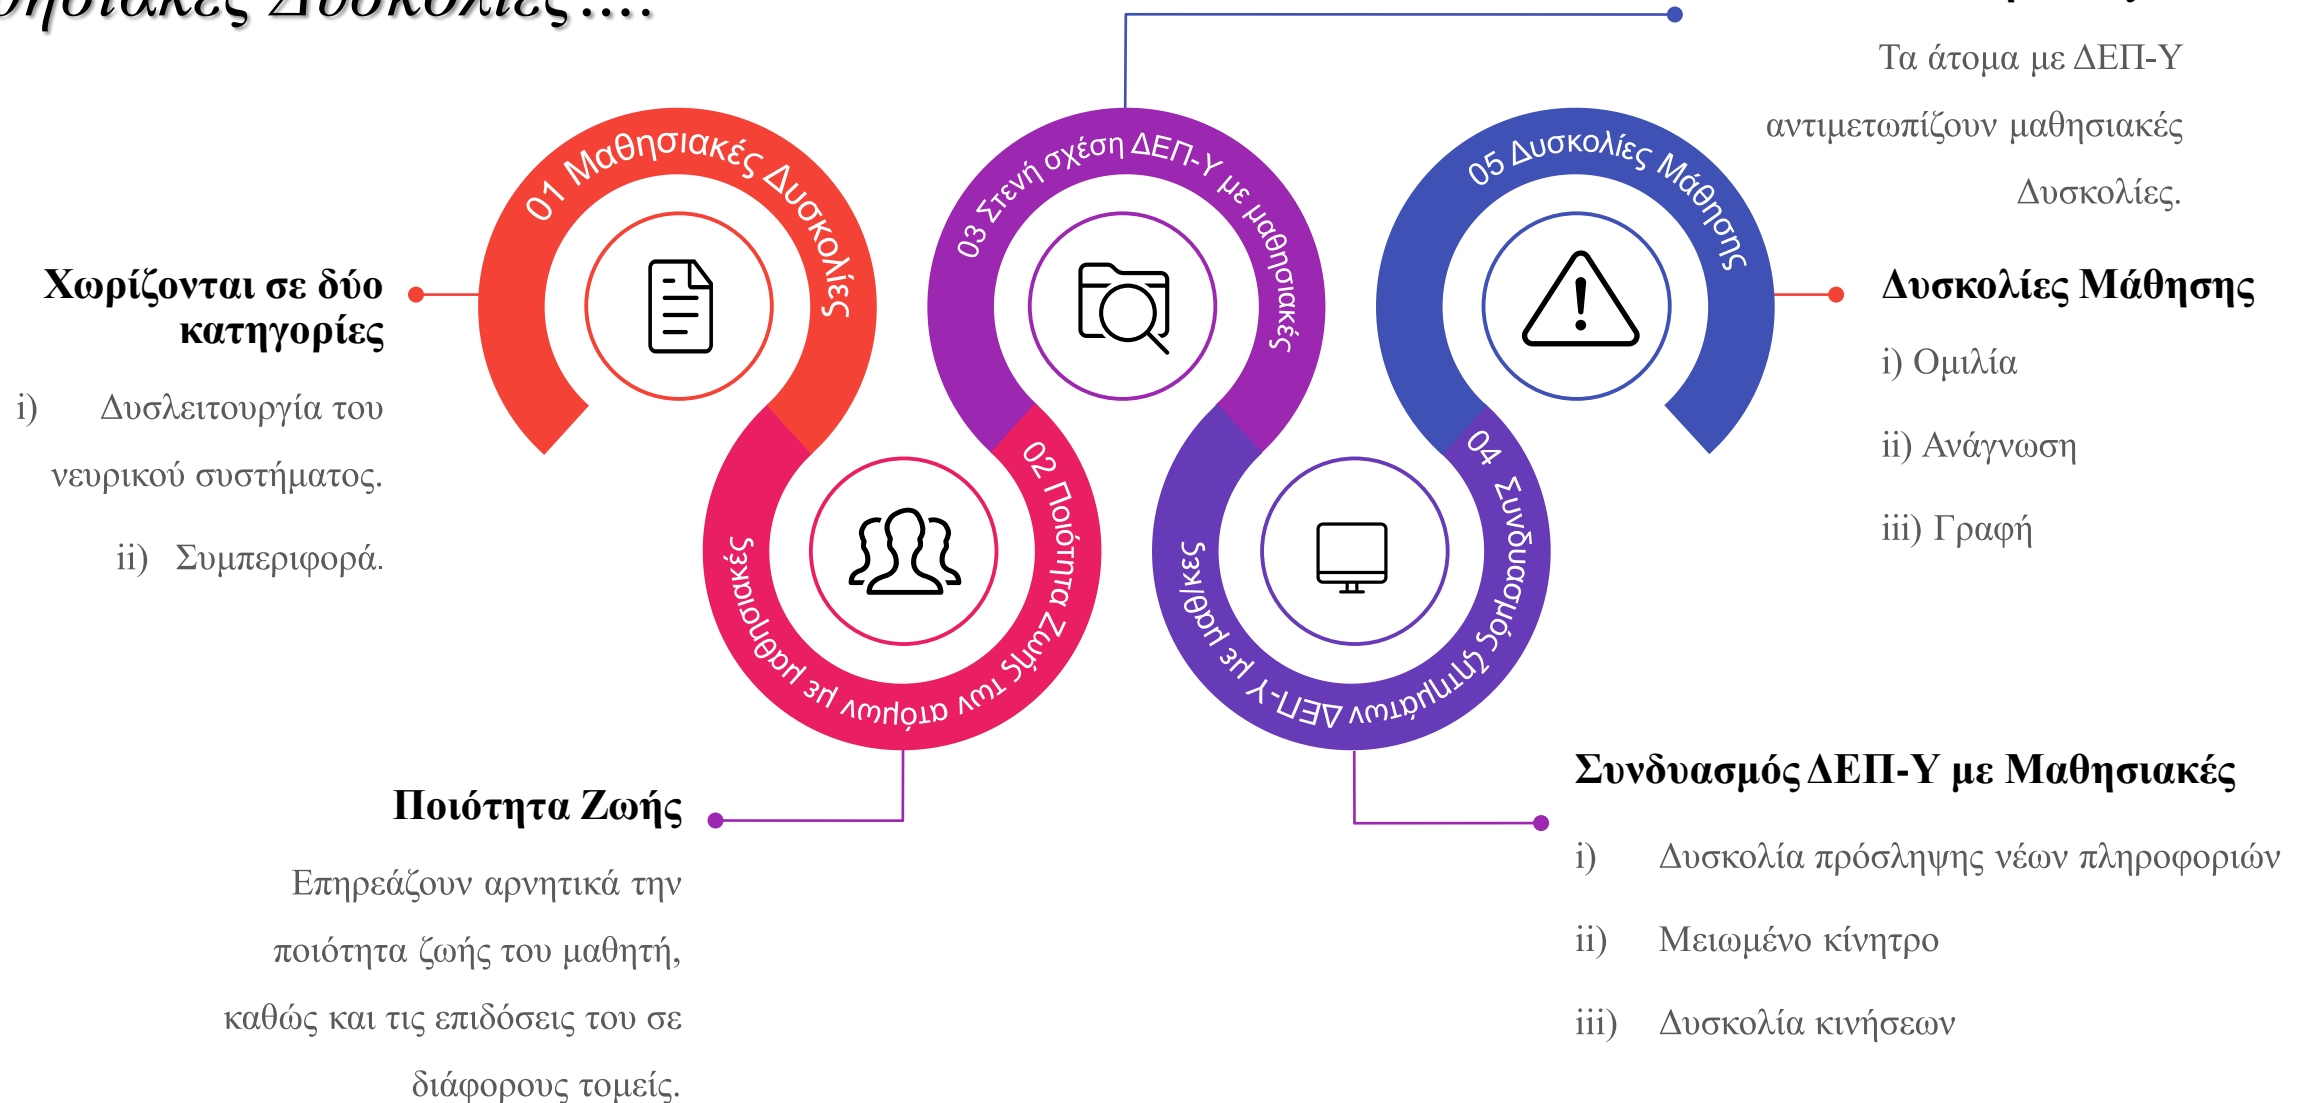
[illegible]ησιακές Δυσκολίες….

Τα άτομα με ΔΕΠ-Υ αντιμετωπίζουν μαθησιακές Δυσκολίες.

01 Μαθησιακές Δυσκολίες

03 Στενή σχέση ΔΕΠ-Υ με μαθησιακές

05 Δυσκολίες Μάθησης

02 Ποιότητα Ζωής των ατόμων με μαθησιακές

04 Συνδυασμός ΔΕΠ-Υ με μαθ/κές

Χωρίζονται σε δύο κατηγορίες

i) Δυσλειτουργία του νευρικού συστήματος.

ii) Συμπεριφορά.

Δυσκολίες Μάθησης

i) Ομιλία

ii) Ανάγνωση

iii) Γραφή

Ποιότητα Ζωής

Επηρεάζουν αρνητικά την ποιότητα ζωής του μαθητή, καθώς και τις επιδόσεις του σε διάφορους τομείς.

Συνδυασμός ΔΕΠ-Υ με Μαθησιακές

i) Δυσκολία πρόσληψης νέων πληροφοριών

ii) Μειωμένο κίνητρο

iii) Δυσκολία κινήσεων